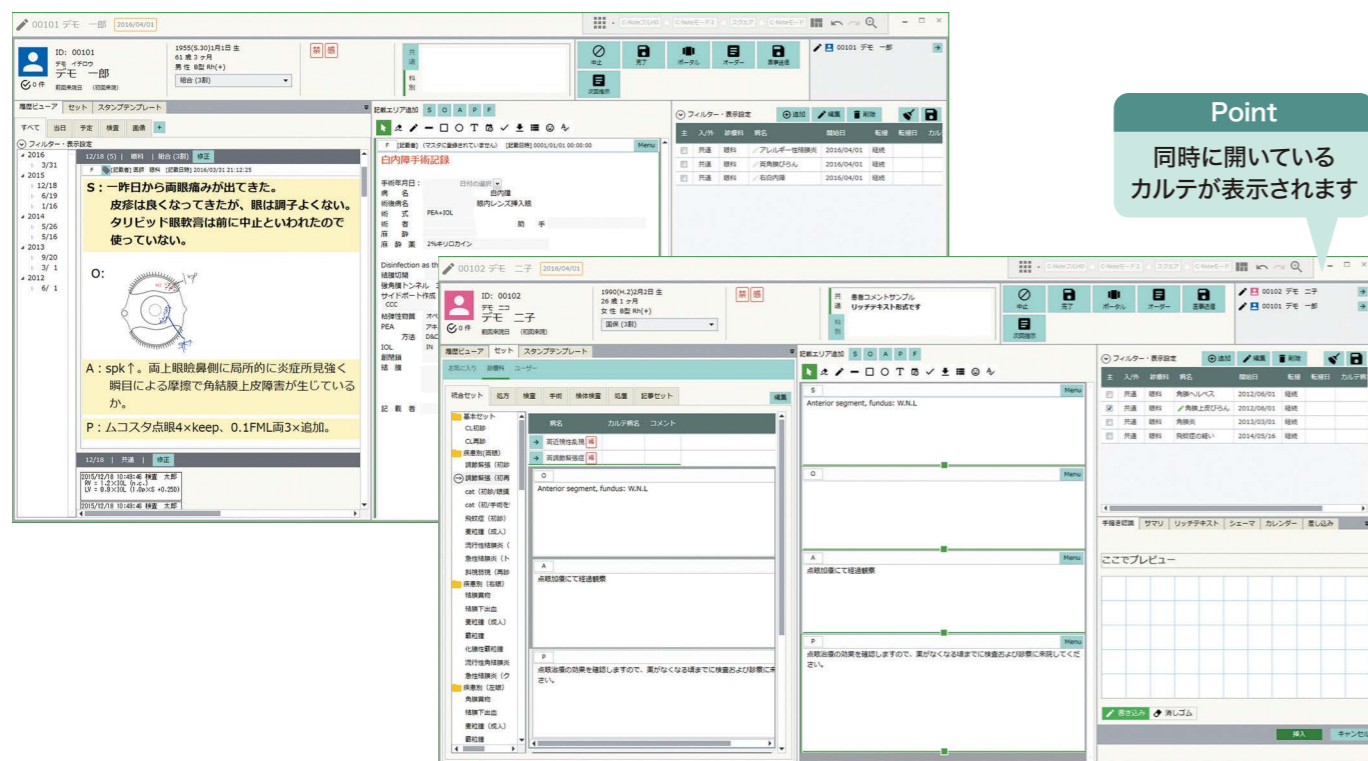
00101 デモ 一郎 2016/04/01

C-Noteフリー40 C-Noteモード2 スケジュ C-Noteモード

ID: 00101
デモ イチロウ
デモ 一郎
1955(S.30)1月1日 生
61 歳 3 ヶ月
男 性 B型 Rh(+)
組合 (3割)
禁 感
共通
科別
中止 完了 ポータル オーダー 患者送信 次回指示
00101 デモ 一郎

履歴ビューア セット スタンプテンプレート
すべて 当日 予定 検査 画像 +
フィルター・表示設定
2016 3/31
2015 12/18 6/19 1/16
2014 5/26 5/16
2013 9/20 3/1
2012 6/1

12/18 (5) | 眼科 | 組合 (3割) 修正

S：一昨日から両眼痛みが出てきた。
皮疹は良くなってきたが、眼は調子よくない。
タリビッド眼軟膏は前に中止といわれたので
使っていない。

O:

A：spk↑。両上眼瞼鼻側に局所的に炎症所見強く
瞬目による摩擦で角結膜上皮障害が生じている
か。

P：ムコスタ点眼4×keep、0.1FML両3×追加。

12/18 | 共通 | 修正

記載エリア追加 S O A P F
Menu
白内障手術記録
手術年月日：
病 名 白内障
術後病名 眼内レンズ挿入眼
術 式 PEA+IOL
術 者
助 手
麻 酔
麻 酔 薬 2%キシロカイン
Disinfection as th
結膜切開
強角膜トンネル
サイドポート作成
CCC
粘弾性物質
PEA
IOL
創閉鎖
結 膜
記 載 者

フィルター・表示設定 追加 編集 削除
主 入/外 診療科 病名 開始日 転帰 転帰日
共通 眼科 アレルギー性結膜炎 2016/04/01 継続
共通 眼科 両角膜びらん 2016/04/01 継続
共通 眼科 右白内障 2016/04/01 継続

Point
同時に開いている
カルテが表示されます

00102 デモ 二子 2016/04/01
ID: 00102
デモ ニコ
デモ 二子
1990(H.2)2月2日 生
26 歳 1 ヶ月
女 性 B型 Rh(+)
国保 (3割)
禁 感
共通 患者コメントサンプル
リッチテキスト形式です
科別
中止 完了 ポータル オーダー 患者送信 次回指示
00102 デモ 二子
00101 デモ 一郎

履歴ビューア セット スタンプテンプレート
お気に入り 診療科 ユーザー
複合セット 処方 検査 手術 検体検査 処置 記事セット 編集
基本セット
CL処方
CL再診
疾患別(両眼)
調節麻痺（初診
調節麻痺（初再
cat（初診/聴講
cat（初/手術
飛蚊症（初診）
麦粒腫（成人）
流行性結膜炎（
急性結膜炎（ト
斜視弱視（再診
疾患別（右眼）
結膜異物
結膜下出血
麦粒腫（成人）
霰粒腫
化膿性霰粒腫
流行性角結膜炎
急性結膜炎（ク
疾患別（左眼）
角膜異物
結膜下出血
麦粒腫（成人）
霰粒腫

病名 カルテ病名 コメント
両近視性乱視 編
両調節麻痺症 編
O
Anterior segment, fundus: W.N.L
A
点眼加療にて経過観察
P
点眼治療の効果を確認しますので、薬がなくなる頃までに検査および診察に来院してください。

記載エリア追加 S O A P F
S Menu
Anterior segment, fundus: W.N.L
O Menu
A Menu
点眼加療にて経過観察
P Menu
点眼治療の効果を確認しますので、薬がなくなる頃までに検査および診察に来院してください。

フィルター・表示設定 追加 編集 削除
主 入/外 診療科 病名 開始日 転帰 転帰日 カルテ病名
共通 眼科 角膜ヘルペス 2012/06/01 継続
共通 眼科 角膜上皮びらん 2012/06/01 継続
共通 眼科 角膜炎 2013/03/01 継続
共通 眼科 飛蚊症の疑い 2014/05/16 継続

手描き図面 サマリ リッチテキスト シェーマ カレンダー 差し込み
ここでプレビュー
書き込み 消しゴム
挿入 キャンセル